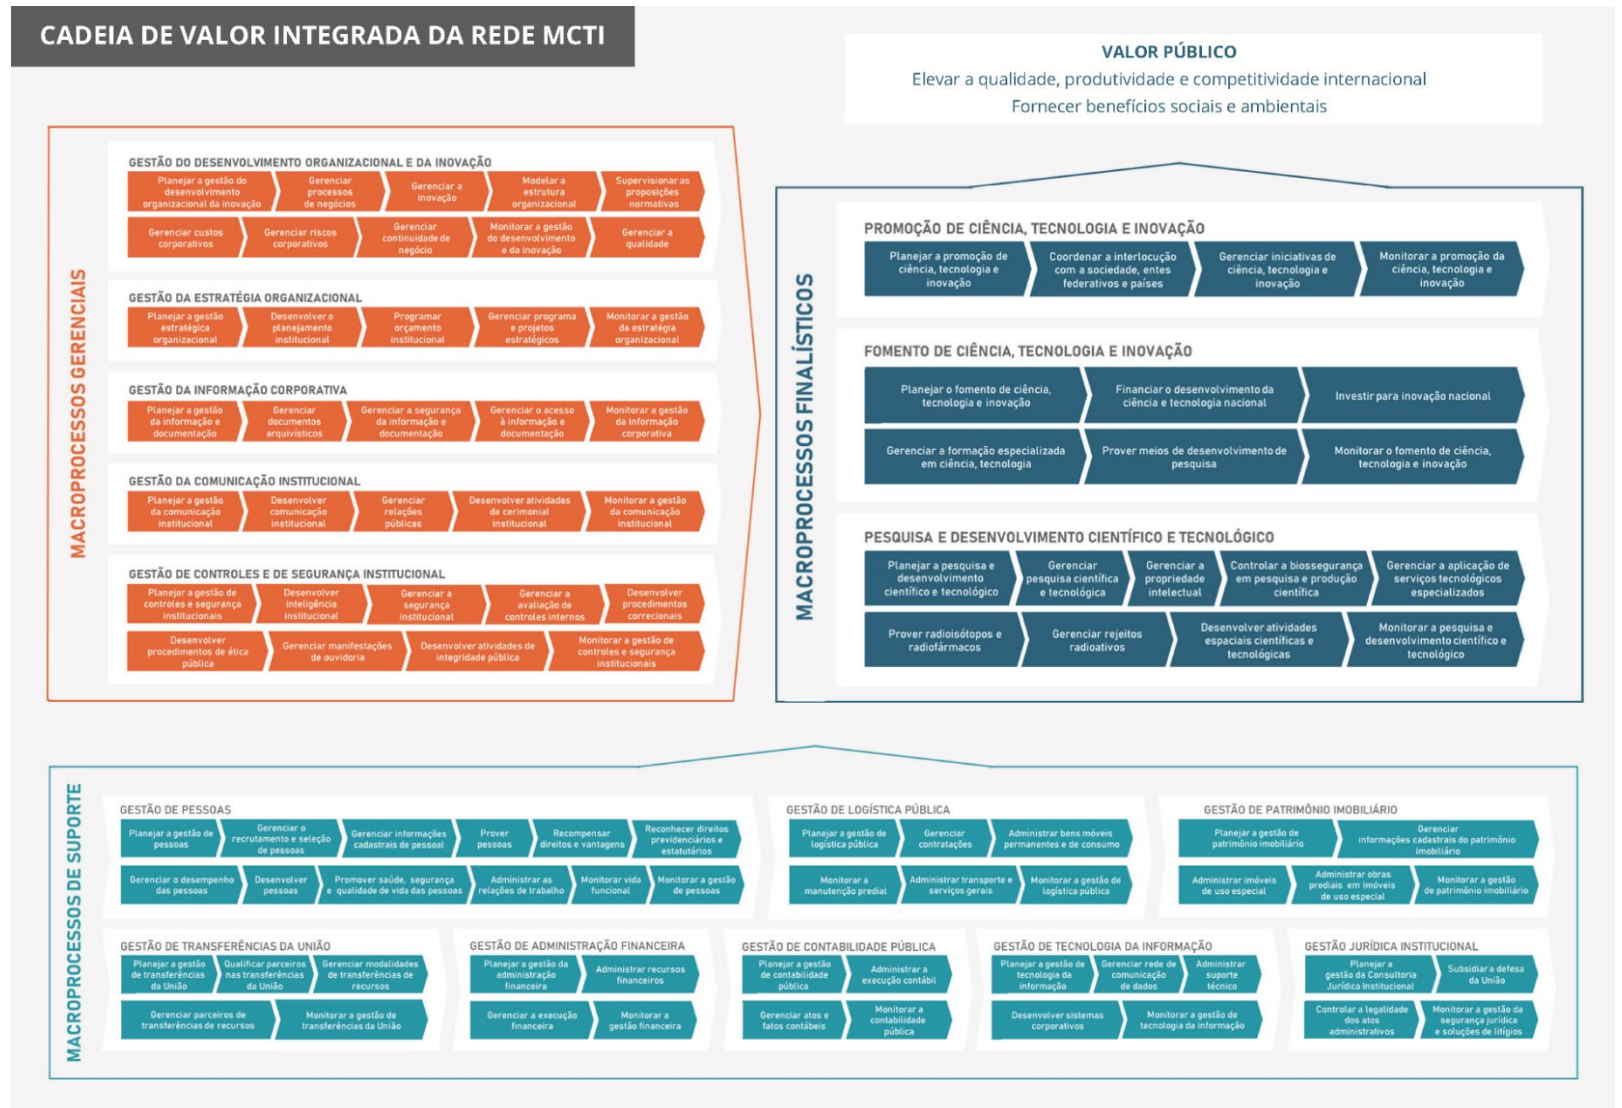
CADEIA DE VALOR INTEGRADA DA REDE MCTI

VALOR PÚBLICO
Elevar a qualidade, produtividade e competitividade internacional
Fornecer benefícios sociais e ambientais

MACROPROCESSOS GERENCIAIS

GESTÃO DO DESENVOLVIMENTO ORGANIZACIONAL E DA INOVAÇÃO
Planejar a gestão do desenvolvimento organizacional da inovação | Gerenciar processos de negócios | Gerenciar a inovação | Modelar a estrutura organizacional | Supervisionar as proposições normativas
Gerenciar custos corporativos | Gerenciar riscos corporativos | Gerenciar continuidade de negócio | Monitorar a gestão do desenvolvimento e da inovação | Gerenciar a qualidade

GESTÃO DA ESTRATÉGIA ORGANIZACIONAL
Planejar a gestão estratégica organizacional | Desenvolver o planejamento institucional | Programar orçamento institucional | Gerenciar programa e projetos estratégicos | Monitorar a gestão da estratégia organizacional

GESTÃO DA INFORMAÇÃO CORPORATIVA
Planejar a gestão da informação e documentação | Gerenciar documentos arquivísticos | Gerenciar a segurança da informação e documentação | Gerenciar o acesso à informação e documentação | Monitorar a gestão da informação corporativa

GESTÃO DA COMUNICAÇÃO INSTITUCIONAL
Planejar a gestão da comunicação institucional | Desenvolver comunicação institucional | Gerenciar relações públicas | Desenvolver atividades de cerimonial institucional | Monitorar a gestão da comunicação institucional

GESTÃO DE CONTROLES E DE SEGURANÇA INSTITUCIONAL
Planejar a gestão de controles e segurança institucionais | Desenvolver inteligência institucional | Gerenciar a segurança institucional | Gerenciar a avaliação de controles internos | Desenvolver procedimentos correcionais
Desenvolver procedimentos de ética pública | Gerenciar manifestações de ouvidoria | Desenvolver atividades de integridade pública | Monitorar a gestão de controles e segurança institucionais

MACROPROCESSOS FINALÍSTICOS

PROMOÇÃO DE CIÊNCIA, TECNOLOGIA E INOVAÇÃO
Planejar a promoção de ciência, tecnologia e inovação | Coordenar a interlocução com a sociedade, entes federativos e países | Gerenciar iniciativas de ciência, tecnologia e inovação | Monitorar a promoção da ciência, tecnologia e inovação

FOMENTO DE CIÊNCIA, TECNOLOGIA E INOVAÇÃO
Planejar o fomento de ciência, tecnologia e inovação | Financiar o desenvolvimento da ciência e tecnologia nacional | Investir para inovação nacional
Gerenciar a formação especializada em ciência, tecnologia | Prover meios de desenvolvimento de pesquisa | Monitorar o fomento de ciência, tecnologia e inovação

PESQUISA E DESENVOLVIMENTO CIENTÍFICO E TECNOLÓGICO
Planejar a pesquisa e desenvolvimento científico e tecnológico | Gerenciar pesquisa científica e tecnológica | Gerenciar a propriedade intelectual | Controlar a biossegurança em pesquisa e produção científica | Gerenciar a aplicação de serviços tecnológicos especializados
Prover radioisótopos e radiofármacos | Gerenciar rejeitos radioativos | Desenvolver atividades espaciais científicas e tecnológicas | Monitorar a pesquisa e desenvolvimento científico e tecnológico

MACROPROCESSOS DE SUPORTE

GESTÃO DE PESSOAS
Planejar a gestão de pessoas | Gerenciar o recrutamento e seleção de pessoas | Gerenciar informações cadastrais de pessoal | Prover pessoas | Recompensar direitos e vantagens | Reconhecer direitos previdenciários e estatutários
Gerenciar o desempenho das pessoas | Desenvolver pessoas | Promover saúde, segurança e qualidade de vida das pessoas | Administrar as relações de trabalho | Monitorar vida funcional | Monitorar a gestão de pessoas

GESTÃO DE LOGÍSTICA PÚBLICA
Planejar a gestão de logística pública | Gerenciar contratações | Administrar bens móveis permanentes e de consumo
Monitorar a manutenção predial | Administrar transporte e serviços gerais | Monitorar a gestão de logística pública

GESTÃO DE PATRIMÔNIO IMOBILIÁRIO
Planejar a gestão de patrimônio imobiliário | Gerenciar informações cadastrais do patrimônio imobiliário
Administrar imóveis de uso especial | Administrar obras prediais em imóveis de uso especial | Monitorar a gestão de patrimônio imobiliário

GESTÃO DE TRANSFERÊNCIAS DA UNIÃO
Planejar a gestão de transferências da União | Qualificar parceiros nas transferências da União | Gerenciar modalidades de transferências de recursos
Gerenciar parceiros de transferências de recursos | Monitorar a gestão de transferências da União

GESTÃO DE ADMINISTRAÇÃO FINANCEIRA
Planejar a gestão da administração financeira | Administrar recursos financeiros
Gerenciar a execução financeira | Monitorar a gestão financeira

GESTÃO DE CONTABILIDADE PÚBLICA
Planejar a gestão de contabilidade pública | Administrar a execução contábil
Gerenciar atos e fatos contábeis | Monitorar a contabilidade pública

GESTÃO DE TECNOLOGIA DA INFORMAÇÃO
Planejar a gestão de tecnologia da informação | Gerenciar rede de comunicação de dados | Administrar suporte técnico
Desenvolver sistemas corporativos | Monitorar a gestão de tecnologia da informação

GESTÃO JURÍDICA INSTITUCIONAL
Planejar a gestão da Consultoria Jurídica Institucional | Subsidiar a defesa da União
Controlar a legalidade dos atos administrativos | Monitorar a gestão da segurança jurídica e soluções de litígios